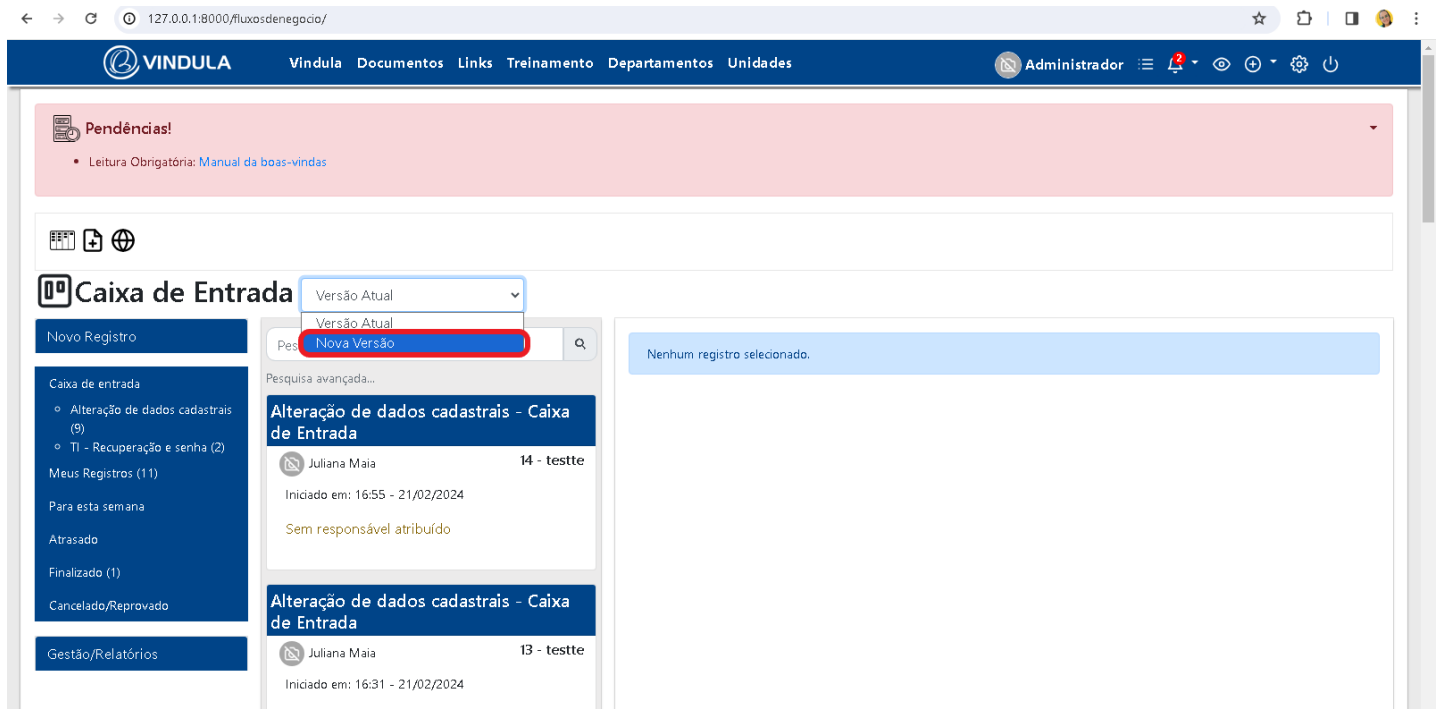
127.0.0.1:8000/fluxosdenegocio/

VINDULA Vindula Documentos Links Treinamento Departamentos Unidades Administrador 2

Pendências!

• Leitura Obrigatória: Manual da boas-vindas

Caixa de Entrada Versão Atual

Versão Atual
Nova Versão

Novo Registro

Caixa de entrada
◦ Alteração de dados cadastrais (9)
◦ TI - Recuperação e senha (2)
Meus Registros (11)
Para esta semana
Atrasado
Finalizado (1)
Cancelado/Reprovado

Gestão/Relatórios

Pes

Pesquisa avançada...

Alteração de dados cadastrais - Caixa de Entrada
Juliana Maia 14 - testte
Iniciado em: 16:55 - 21/02/2024
Sem responsável atribuído

Alteração de dados cadastrais - Caixa de Entrada
Juliana Maia 13 - testte
Iniciado em: 16:31 - 21/02/2024

Nenhum registro selecionado.